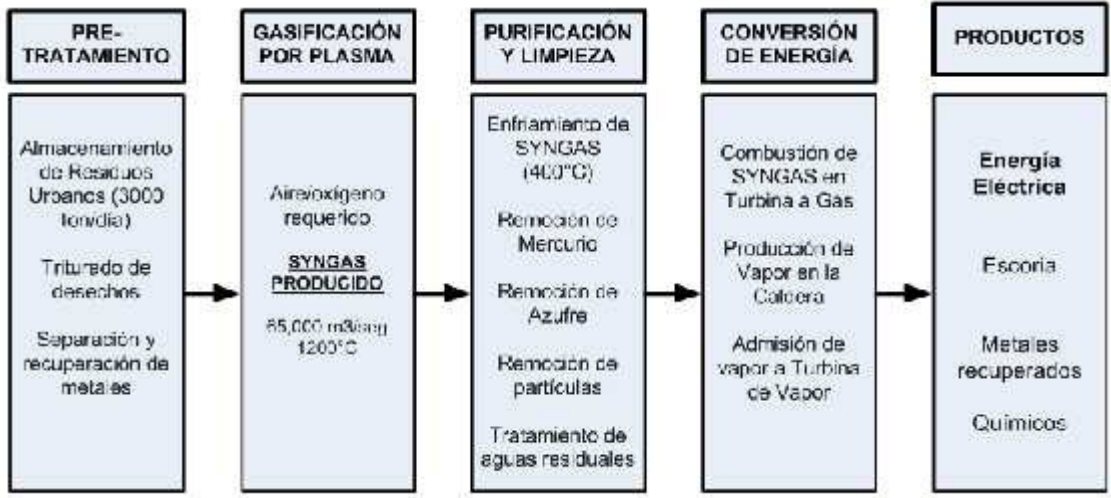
PRE-TRATAMIENTO

Almacenamiento de Residuos Urbanos (3000 ton/día)

Triturado de desechos

Separación y recuperación de metales

GASIFICACIÓN POR PLASMA

Aire/oxígeno requerido

SYNGAS PRODUCIDO

85,000 m3/seg 1200°C

PURIFICACIÓN Y LIMPIEZA

Enfriamiento de SYNGAS (400°C)

Remoción de Mercurio

Remoción de Azufre

Remoción de partículas

Tratamiento de aguas residuales

CONVERSIÓN DE ENERGÍA

Combustión de SYNGAS en Turbina a Gas

Producción de Vapor en la Caldera

Admisión de vapor a Turbina de Vapor

PRODUCTOS

Energía Eléctrica

Escoria

Metales recuperados

Químicos